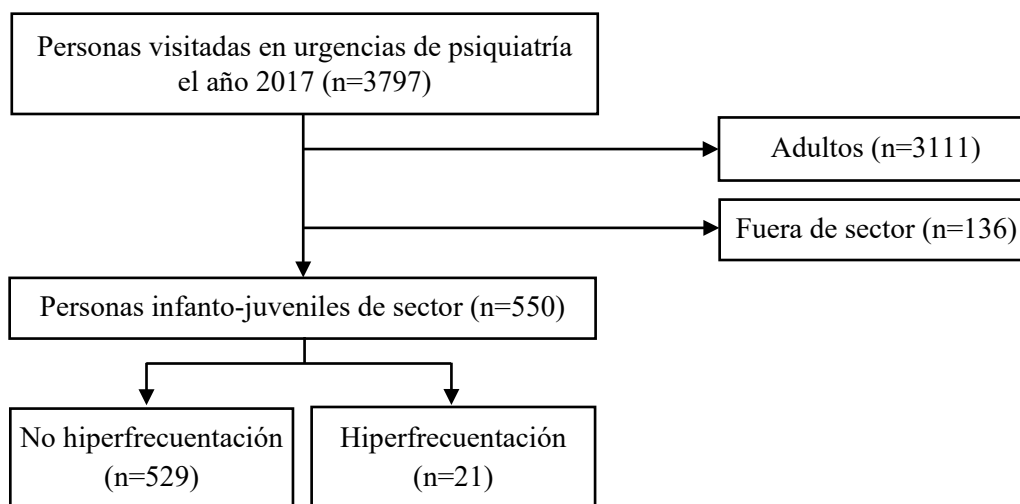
Personas visitadas en urgencias de psiquiatría el año 2017 (n=3797)

Adultos (n=3111)

Fuera de sector (n=136)

Personas infanto-juveniles de sector (n=550)

No hiperfrecuentación (n=529)

Hiperfrecuentación (n=21)